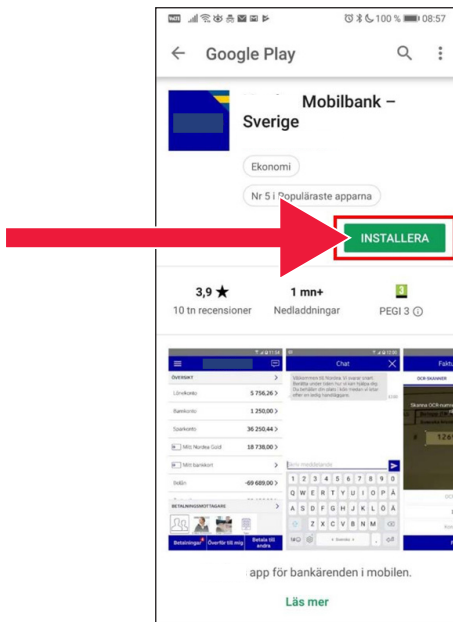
100 % 08:57

Google Play

Mobilbank – Sverige

Ekonomi

Nr 5 i Populäraste apparna

INSTALLERA

3,9 ★
10 tn recensioner

1 mn+
Nedladdningar

3
PEGI 3

ÖVERSIKT
Lönekonto 5 756,26
Bankkonto 1 250,00
Sparkonto 36 250,44
Mitt Nordea Guld 18 738,00
Mitt bankkort
Billån -69 689,00
BETALNINGSMOTTAGARE
Betalningar Överför till mig Betala till andra

Chat

Skriv meddelande

Q W E R T Y U I O P Å
A S D F G H J K L Ö Ä
Z X C V B N M

Fakt
OCR-SKANNER

app för bankärenden i mobilen.

Läs mer